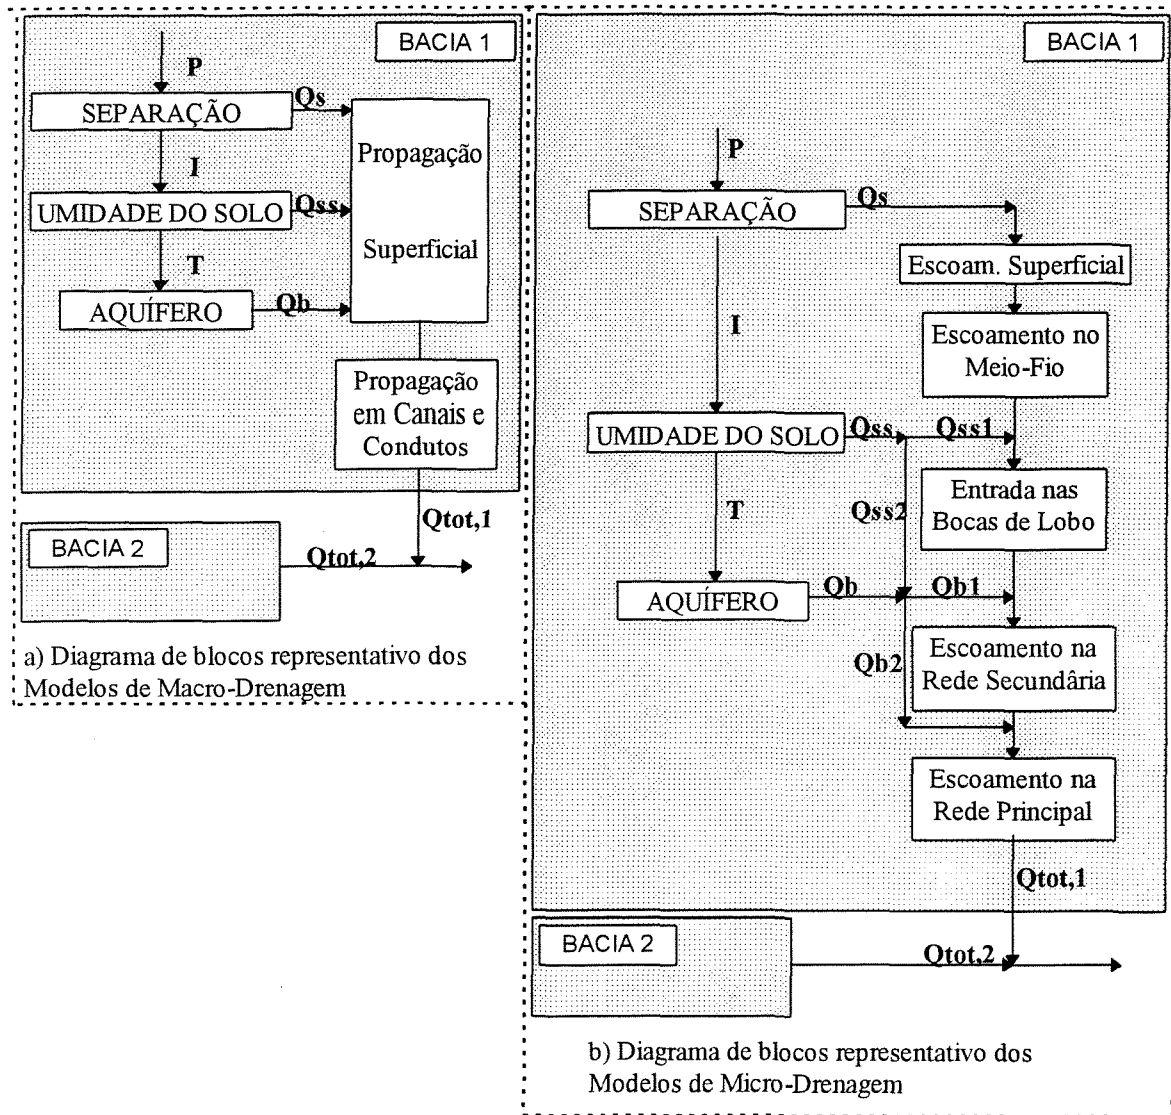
BACIA 1

P

SEPARAÇÃO

Qs

Propagação

Superficial

I

UMIDADE DO SOLO

Qss

T

AQUÍFERO

Qb

Propagação em Canais e Condutos

Qtot,1

BACIA 2

Qtot,2

a) Diagrama de blocos representativo dos Modelos de Macro-Drenagem

BACIA 1

P

SEPARAÇÃO

Qs

Escoam. Superficial

Escoamento no Meio-Fio

I

UMIDADE DO SOLO

Qss

Qss1

Entrada nas Bocas de Lobo

T

Qss2

AQUÍFERO

Qb

Qb1

Escoamento na Rede Secundária

Qb2

Escoamento na Rede Principal

Qtot,1

BACIA 2

Qtot,2

b) Diagrama de blocos representativo dos Modelos de Micro-Drenagem